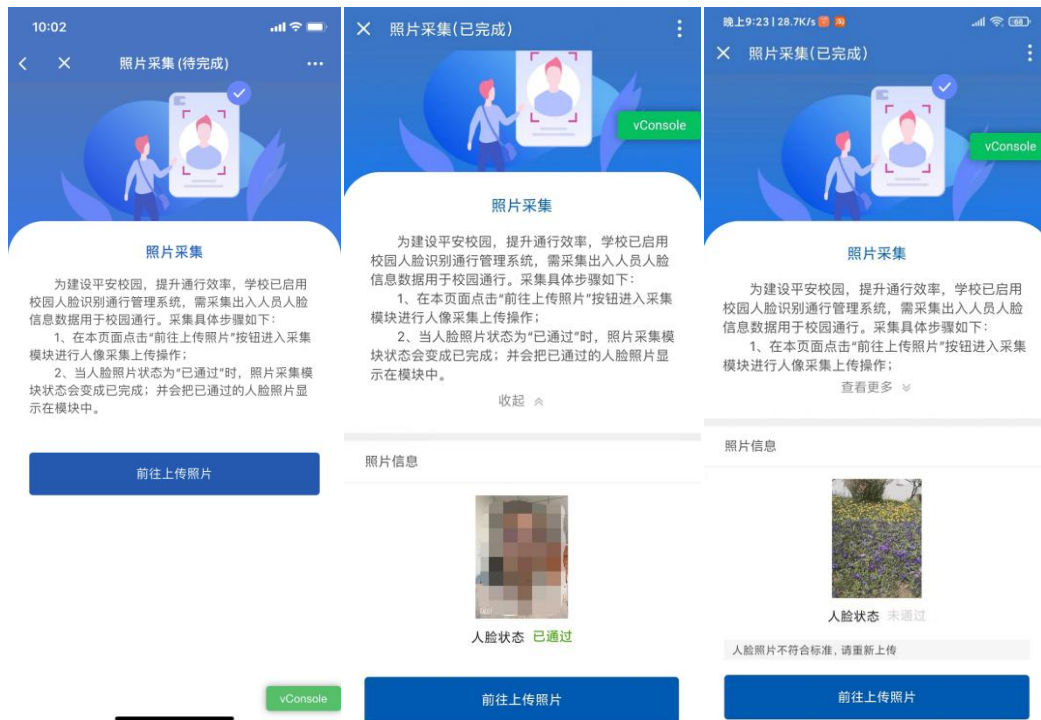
10:02

照片采集 (待完成)

照片采集

为建设平安校园，提升通行效率，学校已启用校园人脸识别通行管理系统，需采集出入人员人脸信息数据用于校园通行。采集具体步骤如下：

1、在本页面点击"前往上传照片"按钮进入采集模块进行人像采集上传操作；

2、当人脸照片状态为"已通过"时，照片采集模块状态会变成已完成；并会把已通过的人脸照片显示在模块中。

前往上传照片

vConsole

照片采集(已完成)

vConsole

照片采集

为建设平安校园，提升通行效率，学校已启用校园人脸识别通行管理系统，需采集出入人员人脸信息数据用于校园通行。采集具体步骤如下：

1、在本页面点击"前往上传照片"按钮进入采集模块进行人像采集上传操作；

2、当人脸照片状态为"已通过"时，照片采集模块状态会变成已完成；并会把已通过的人脸照片显示在模块中。

收起

照片信息

人脸状态 已通过

前往上传照片

晚上9:23 | 28.7K/s

照片采集(已完成)

vConsole

照片采集

为建设平安校园，提升通行效率，学校已启用校园人脸识别通行管理系统，需采集出入人员人脸信息数据用于校园通行。采集具体步骤如下：

1、在本页面点击"前往上传照片"按钮进入采集模块进行人像采集上传操作；

查看更多

照片信息

人脸状态 未通过

人脸照片不符合标准，请重新上传

前往上传照片